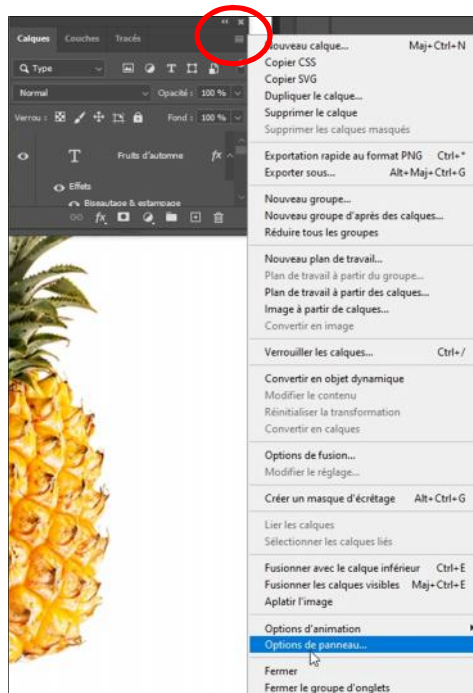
Calques Couches Tracés

Type

Normal Opacité : 100 %

Verrou : Fond : 100 %

Fruits d'automne

Effets

Biseautage & estampage

Nouveau calque... Maj+Ctrl+N
Copier CSS
Copier SVG
Dupliquer le calque...
Supprimer le calque
Supprimer les calques masqués

Exportation rapide au format PNG Ctrl+*
Exporter sous... Alt+Maj+Ctrl+G

Nouveau groupe...
Nouveau groupe d'après des calques...
Réduire tous les groupes

Nouveau plan de travail...
Plan de travail à partir du groupe...
Plan de travail à partir des calques...
Image à partir de calques...
Convertir en image

Verrouiller les calques... Ctrl+/

Convertir en objet dynamique
Modifier le contenu
Réinitialiser la transformation
Convertir en calques

Options de fusion...
Modifier le réglage...

Créer un masque d'écrêtage Alt+Ctrl+G

Lier les calques
Sélectionner les calques liés

Fusionner avec le calque inférieur Ctrl+E
Fusionner les calques visibles Maj+Ctrl+E
Aplatir l'image

Options d'animation
Options de panneau...

Fermer
Fermer le groupe d'onglets